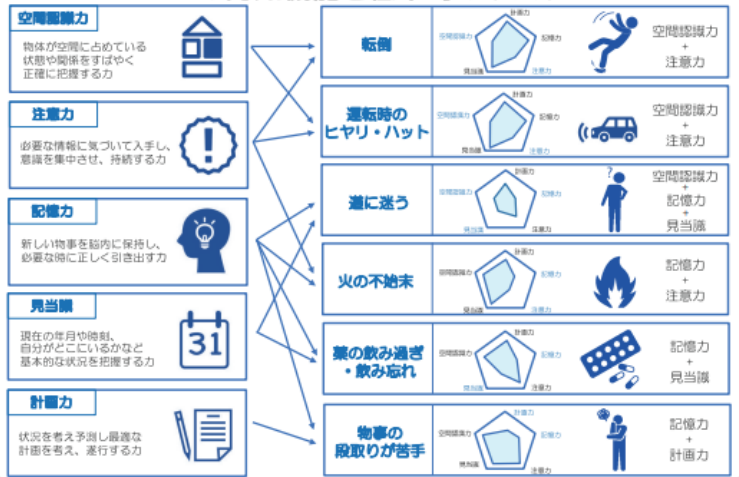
空間認識力
物体が空間に占めている状態や関係をすばやく正確に把握する力

注意力
必要な情報に気づいて入手し、意識を集中させ、持続する力

記憶力
新しい物事を脳内に保持し、必要な時に正しく引き出す力

見当識
現在の年月や時刻、自分がどこにいるかなど基本的な状況を把握する力

31

計画力
状況を考え予測し最適な計画を考え、遂行する力

転倒
計画力
空間認識力
記憶力
見当識
注意力
空間認識力
+
注意力

運転時のヒヤリ・ハット
計画力
空間認識力
記憶力
見当識
注意力
空間認識力
+
注意力

道に迷う
計画力
空間認識力
記憶力
見当識
注意力
空間認識力
+
記憶力
+
見当識

火の不始末
計画力
空間認識力
記憶力
見当識
注意力
記憶力
+
注意力

薬の飲み過ぎ・飲み忘れ
計画力
空間認識力
記憶力
見当識
注意力
記憶力
+
見当識

物事の段取りが苦手
計画力
空間認識力
記憶力
見当識
注意力
記憶力
+
計画力